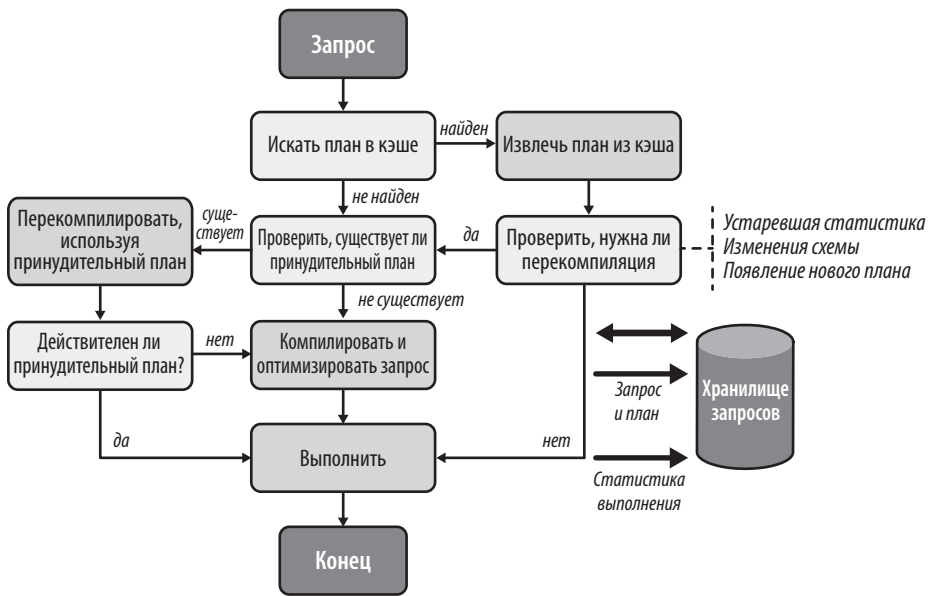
Запрос

Искать план в кэше

найден

Извлечь план из кэша

не найден

Перекомпилировать, используя принудительный план

существует

Проверить, существует ли принудительный план

да

Проверить, нужна ли перекомпиляция

Устаревшая статистика
Изменения схемы
Появление нового плана

не существует

Действителен ли принудительный план?

нет

Компилировать и оптимизировать запрос

Запрос и план

Хранилище запросов

да

нет

Выполнить

Статистика выполнения

Конец